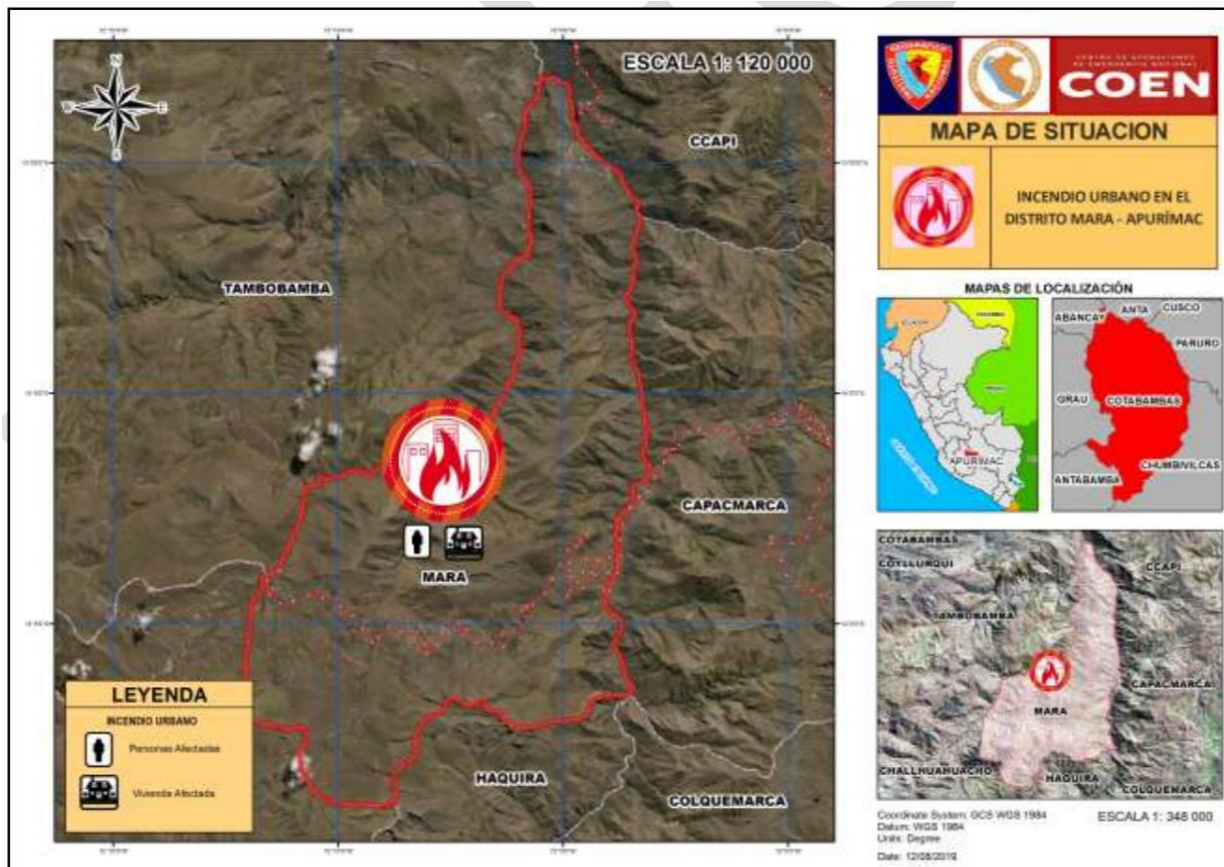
ESCALA 1: 120 000

CCAPI

TAMBOBAMBA

CAPACMARCA

MARA

HAQUIRA

COLQUEMARCA

LEYENDA

INCENDIO URBANO

Personas Afectadas

Vivienda Afectada

COEN

MAPA DE SITUACION

INCENDIO URBANO EN EL DISTRITO MARA - APURÍMAC

MAPAS DE LOCALIZACIÓN

APURÍMAC

ABANCAY

ANTA

CUSCO

PARURO

GRAU

COTABAMBAS

CHUMBIVILCAS

ANTABAMBA

COTABAMBAS

COYLLURQUI

TAMBOBAMBA

CCAPI

CAPACMARCA

MARA

CHALLHUAHUACHO

HAQUIRA

COLQUEMARCA

Coordinate System: GCS WGS 1984
Datum: WGS 1984
Units: Degree
Date: 12/08/2019

ESCALA 1: 348 000